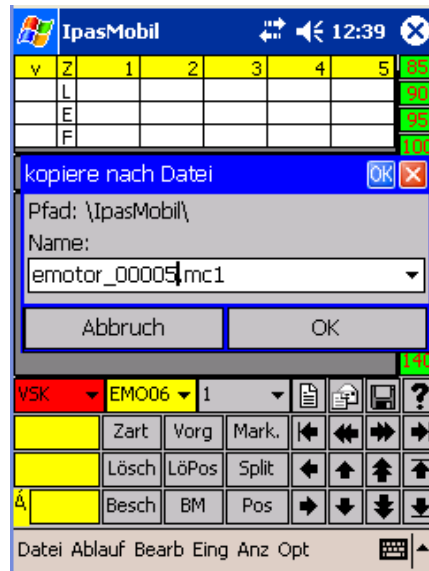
IpasMobil 12:39

| v | Z | 1 | 2 | 3 | 4 | 5 |
|---|---|---|---|---|---|---|
| | L | | | | | |
| | E | | | | | |
| | F | | | | | |

85
90
95
100

kopiere nach Datei OK

Pfad: \IpasMobil\

Name:

emotor_00005.mc1

Abbruch OK

140

VSK EMO06 1

Zart Vorg Mark.

Lösch LöPos Split

Á Besch BM Pos

Datei Ablauf Bearb Eing Anz Opt